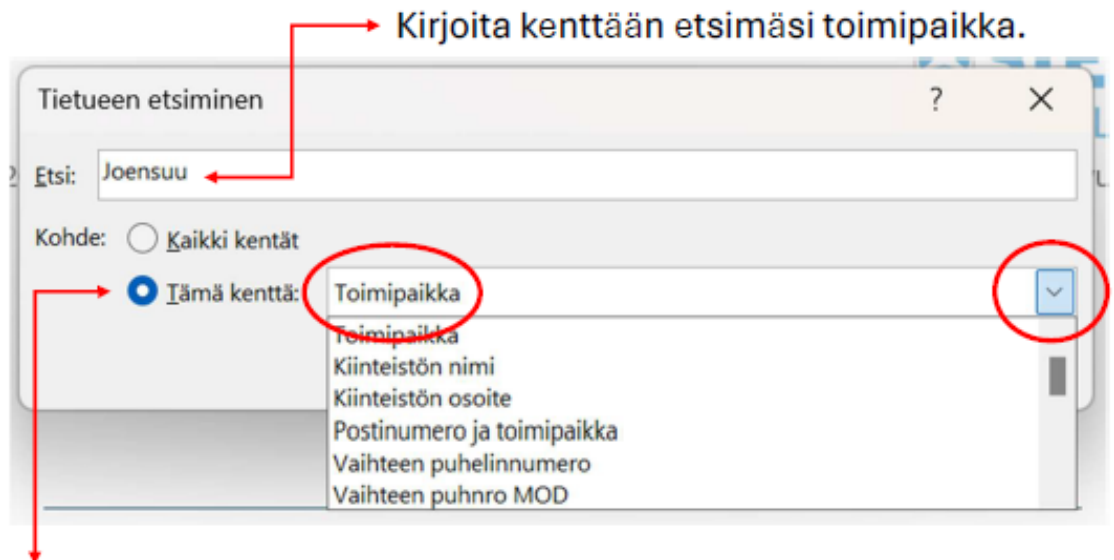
Kirjoita kenttään etsimäsi toimipaikka.

Tietueen etsiminen

?

Etsi: Joensuu

Kohde: Kaikki kentät

Tämä kenttä: Toimipaikka

Toimipaikka
Kiinteistön nimi
Kiinteistön osoite
Postinumero ja toimipaikka
Vaihteen puhelinnumero
Vaihteen puhnro MOD